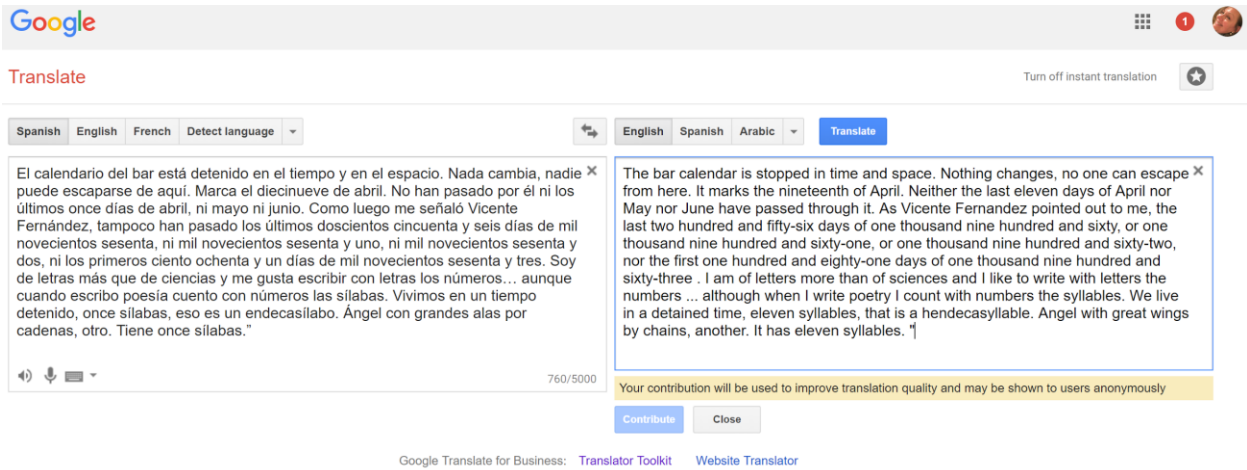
Google

1

Translate

Turn off instant translation

Spanish English French Detect language

English Spanish Arabic

Translate

El calendario del bar está detenido en el tiempo y en el espacio. Nada cambia, nadie puede escaparse de aquí. Marca el diecinueve de abril. No han pasado por él ni los últimos once días de abril, ni mayo ni junio. Como luego me señaló Vicente Fernández, tampoco han pasado los últimos doscientos cincuenta y seis días de mil novecientos sesenta, ni mil novecientos sesenta y uno, ni mil novecientos sesenta y dos, ni los primeros ciento ochenta y un días de mil novecientos sesenta y tres. Soy de letras más que de ciencias y me gusta escribir con letras los números… aunque cuando escribo poesía cuento con números las sílabas. Vivimos en un tiempo detenido, once sílabas, eso es un endecasílabo. Ángel con grandes alas por cadenas, otro. Tiene once sílabas."

760/5000

The bar calendar is stopped in time and space. Nothing changes, no one can escape from here. It marks the nineteenth of April. Neither the last eleven days of April nor May nor June have passed through it. As Vicente Fernandez pointed out to me, the last two hundred and fifty-six days of one thousand nine hundred and sixty, or one thousand nine hundred and sixty-one, or one thousand nine hundred and sixty-two, nor the first one hundred and eighty-one days of one thousand nine hundred and sixty-three . I am of letters more than of sciences and I like to write with letters the numbers ... although when I write poetry I count with numbers the syllables. We live in a detained time, eleven syllables, that is a hendecasyllable. Angel with great wings by chains, another. It has eleven syllables. "

Your contribution will be used to improve translation quality and may be shown to users anonymously

Contribute Close

Google Translate for Business: Translator Toolkit Website Translator